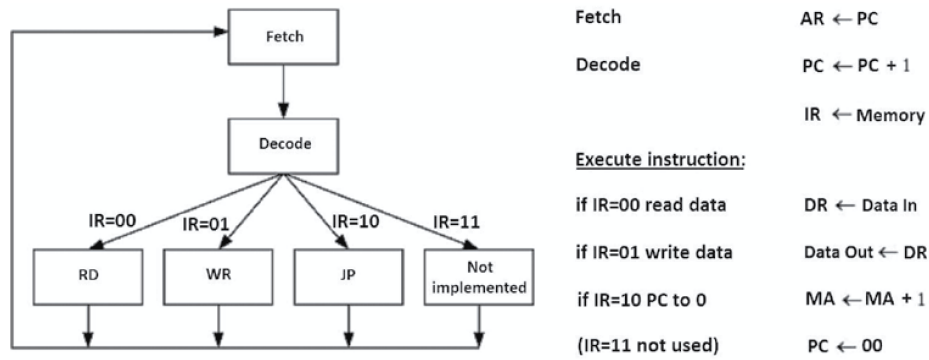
Fetch

Decode

IR=00

IR=01

IR=10

IR=11

RD

WR

JP

Not implemented

Fetch $AR \leftarrow PC$

Decode $PC \leftarrow PC + 1$

$IR \leftarrow$ Memory

Execute instruction:

if IR=00 read data $DR \leftarrow$ Data In

if IR=01 write data Data Out $\leftarrow DR$

if IR=10 PC to 0 $MA \leftarrow MA + 1$

(IR=11 not used) $PC \leftarrow 00$